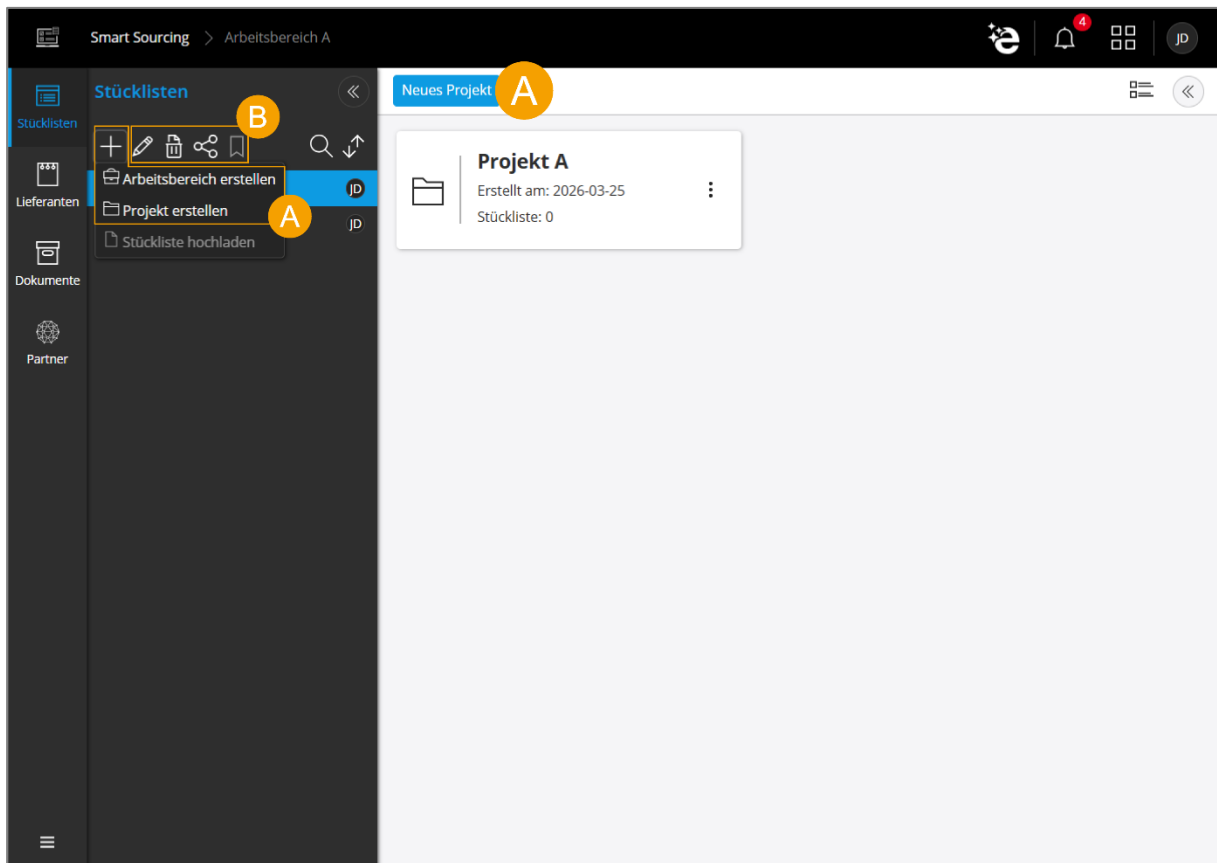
Smart Sourcing > Arbeitsbereich A

4

JD

Stücklisten

Lieferanten

Dokumente

Partner

Stücklisten

B

Arbeitsbereich erstellen

JD

Projekt erstellen

A

JD

Stückliste hochladen

Neues Projekt

A

Projekt A

Erstellt am: 2026-03-25

Stückliste: 0